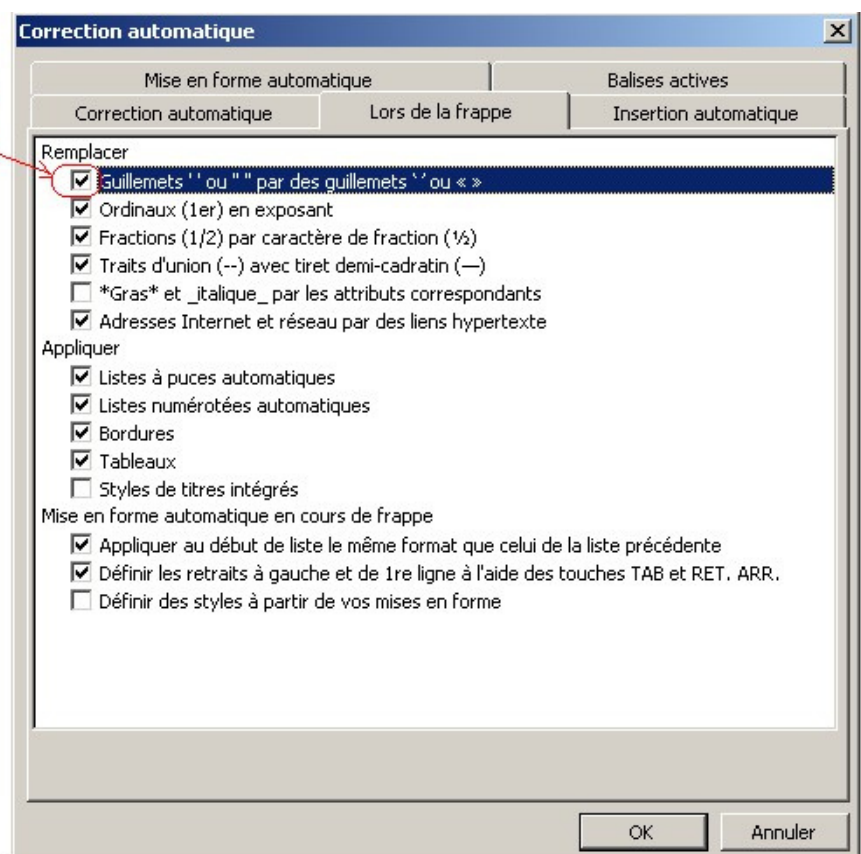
Correction automatique

Mise en forme automatique | Balises actives

Correction automatique | Lors de la frappe | Insertion automatique

Remplacer

Guillemets ' ' ou " " par des guillemets ' ' ou « »

Ordinaux (1er) en exposant

Fractions (1/2) par caractère de fraction (½)

Traits d'union (--) avec tiret demi-cadratin (—)

*Gras* et _italique_ par les attributs correspondants

Adresses Internet et réseau par des liens hypertexte

Appliquer

Listes à puces automatiques

Listes numérotées automatiques

Bordures

Tableaux

Styles de titres intégrés

Mise en forme automatique en cours de frappe

Appliquer au début de liste le même format que celui de la liste précédente

Définir les retraits à gauche et de 1re ligne à l'aide des touches TAB et RET. ARR.

Définir des styles à partir de vos mises en forme

OK

Annuler